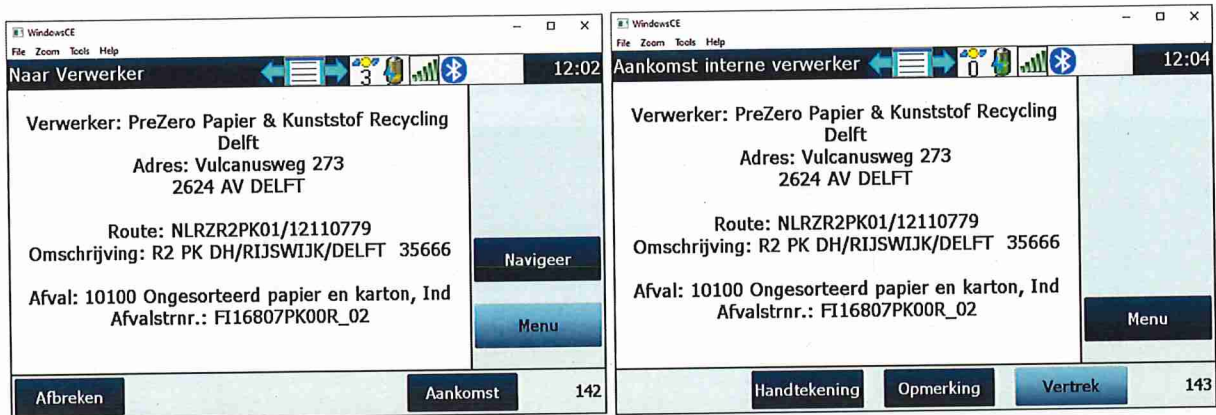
WindowsCE
File Zoom Tools Help
Naar Verwerker 3 12:02

Verwerker: PreZero Papier & Kunststof Recycling Delft
Adres: Vulcanusweg 273
2624 AV DELFT

Route: NLRZR2PK01/12110779
Omschrijving: R2 PK DH/RIJSWIJK/DELFT 35666

Afval: 10100 Ongesorteerd papier en karton, Ind
Afvalstrnr.: FI16807PK00R_02

Navigeer

Menu

Afbreken Aankomst 142

WindowsCE
File Zoom Tools Help
Aankomst interne verwerker 0 12:04

Verwerker: PreZero Papier & Kunststof Recycling Delft
Adres: Vulcanusweg 273
2624 AV DELFT

Route: NLRZR2PK01/12110779
Omschrijving: R2 PK DH/RIJSWIJK/DELFT 35666

Afval: 10100 Ongesorteerd papier en karton, Ind
Afvalstrnr.: FI16807PK00R_02

Menu

Handtekening Opmerking Vertrek 143